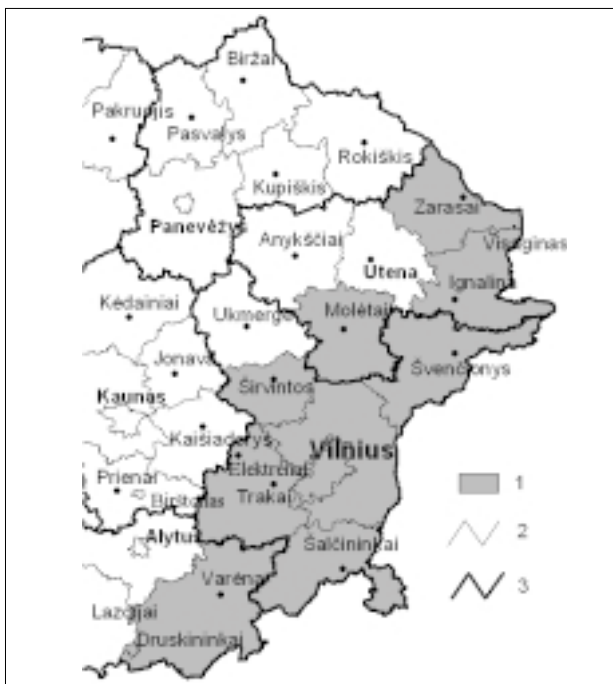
Biržai
Pakruojis
Pasvalys
Rokiškis
Kupiškis
Zarasai
Panevėžys
Anykščiai
Utena
Visaginas
Ignalina
Kėdainiai
Ukmergė
Molėtai
Jonava
Švenčionys
Širvintos
Kaunas
Kaišiadorys
Vilnius
Elektrėnai
Prienai
Trakai
Birštonas
Alytus
Šalčininkai
Varėna
Lazdijai
Druskininkai
1
2
3